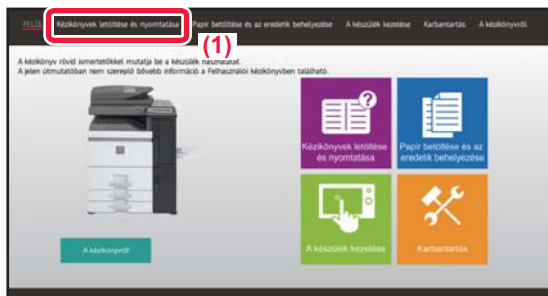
FELH Kézikönyvek letöltése és nyomtatása Papír betöltése és az eredetik behelyezése A készülék kezelése Karbantartás A kézikönyvről

(1)

A kézikönyv rövid ismertetőkkel mutatja be a készülék használatát.
A jelen útmutatóban nem szereplő bővebb információ a Felhasználói kézikönyvben található.

Kézikönyvek letöltése és nyomtatása

Papír betöltése és az eredetik behelyezése

A kézikönyvről

A készülék kezelése

Karbantartás